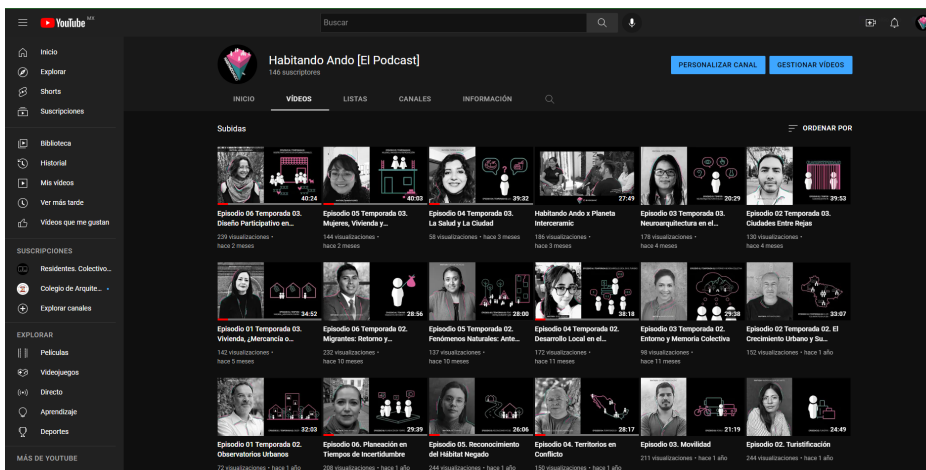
YouTube MX

Buscar

Inicio
Explorar
Shorts
Suscripciones

Biblioteca
Historial
Mis videos
Ver más tarde
Videos que me gustan

SUSCRIPCIONES
Residentes. Colectivo...
Colegio de Arquite...
Explorar canales

EXPLORAR
Películas
Videojuegos
Directo
Aprendizaje
Deportes

MÁS DE YOUTUBE

Habitando Ando [El Podcast]
146 suscriptores

PERSONALIZAR CANAL
GESTIONAR VÍDEOS

INICIO
VÍDEOS
LISTAS
CANALES
INFORMACIÓN

Subidas
ORDENAR POR

40:24
Episodio 06 Temporada 03. Diseño Participativo en...
239 visualizaciones • hace 2 meses

40:02
Episodio 05 Temporada 03. Mujeres, Vivienda y ...
144 visualizaciones • hace 2 meses

39:32
Episodio 04 Temporada 03. La Salud y La Ciudad
58 visualizaciones • hace 3 meses

27:49
Habitando Ando x Planeta Interceramic
186 visualizaciones • hace 3 meses

20:29
Episodio 03 Temporada 03. Neuroarquitectura en el...
178 visualizaciones • hace 4 meses

39:53
Episodio 02 Temporada 03. Ciudades Entre Rejas
130 visualizaciones • hace 4 meses

34:52
Episodio 01 Temporada 03. Vivienda, ¿Mercancía o...
142 visualizaciones • hace 5 meses

28:56
Episodio 06 Temporada 02. Migrantes: Retorno y...
232 visualizaciones • hace 10 meses

28:00
Episodio 05 Temporada 02. Fenómenos Naturales: Ante...
137 visualizaciones • hace 10 meses

38:18
Episodio 04 Temporada 02. Desarrollo Local en el...
172 visualizaciones • hace 11 meses

29:38
Episodio 03 Temporada 02. Entorno y Memoria Colectiva
98 visualizaciones • hace 11 meses

33:07
Episodio 02 Temporada 02. El Crecimiento Urbano y Su...
152 visualizaciones • hace 1 año

32:03
Episodio 01 Temporada 02. Observatorios Urbanos
72 visualizaciones • hace 1 año

29:39
Episodio 06. Planeación en Tiempos de Incertidumbre
208 visualizaciones • hace 1 año

26:06
Episodio 05. Reconocimiento del Hábitat Negado
244 visualizaciones • hace 1 año

28:17
Episodio 04. Territorios en Conflicto
150 visualizaciones • hace 1 año

21:19
Episodio 03. Movilidad
211 visualizaciones • hace 1 año

24:49
Episodio 02. Turistificación
244 visualizaciones • hace 1 año